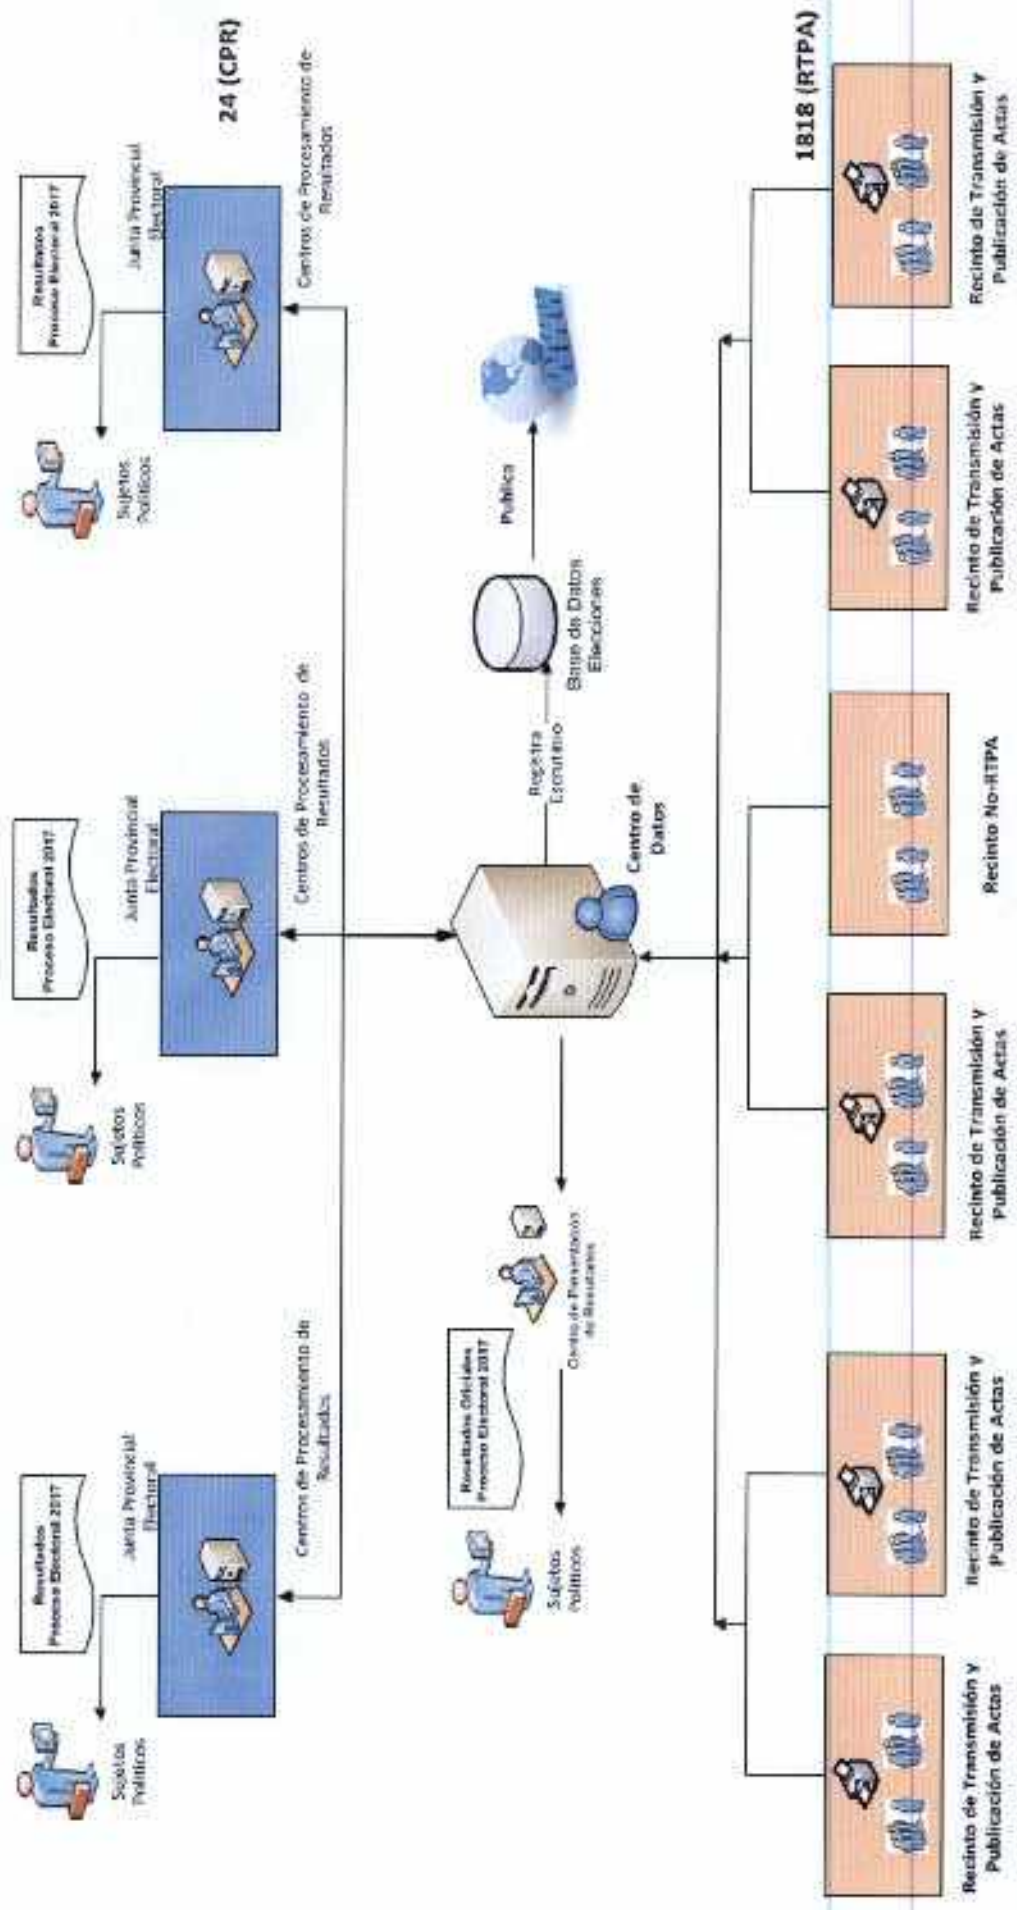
24 (CPR)

Resultados Proceso Electoral 2017

Junta Provincial Electoral

Centros de Procesamiento de Resultados

Sujetos Políticos

Resultados Proceso Electoral 2017

Junta Provincial Electoral

Centros de Procesamiento de Resultados

Sujetos Políticos

Resultados Proceso Electoral 2017

Junta Provincial Electoral

Centro de Procesamiento de Resultados

Sujetos Políticos

Publica

Base de Datos Elecciones

Registra Escrutinio

Centro de Datos

Resultados Oficiales Proceso Electoral 2017

Centro de Presentación de Resultados

Sujetos Políticos

1818 (RTPA)

Recinto de Transmisión y Publicación de Actas

Recinto de Transmisión y Publicación de Actas

Recinto No-RTPA

Recinto de Transmisión y Publicación de Actas

Recinto de Transmisión y Publicación de Actas

Recinto de Transmisión y Publicación de Actas